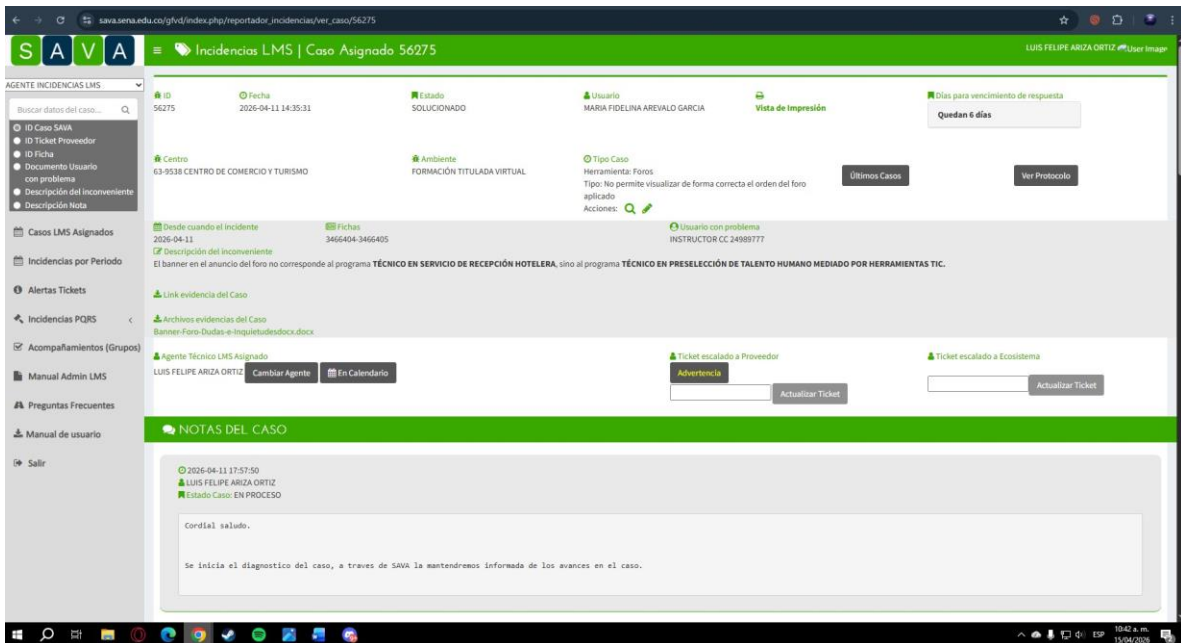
sava.sena.edu.co/gfvd/index.php/reportador_incidencias/ver_caso/56275

S A V A

Incidencias LMS | Caso Asignado 56275

LUIS FELIPE ARIZA ORTIZ User Image

AGENTE INCIDENCIAS LMS

Buscar datos del caso...

ID Caso SAVA
ID Ticket Proveedor
ID Ficha
Documento Usuario con problema
Descripción del inconveniente
Descripción Nota

Casos LMS Asignados
Incidencias por Periodo
Alertas Tickets
Incidencias PQRS
Acompañamientos (Grupos)
Manual Admin LMS
Preguntas Frecuentes
Manual de usuario
Salir

ID
56275

Fecha
2026-04-11 14:35:31

Estado
SOLUCIONADO

Usuario
MARIA FIDELINA AREVALO GARCIA

Vista de Impresión

Días para vencimiento de respuesta
Quedan 6 días

Centro
63-9538 CENTRO DE COMERCIO Y TURISMO

Ambiente
FORMACIÓN TITULADA VIRTUAL

Tipo Caso
Herramienta: Foros
Tipo: No permite visualizar de forma correcta el orden del foro aplicado
Acciones:

Últimos Casos

Ver Protocolo

Desde cuando el incidente
2026-04-11

Fichas
3466404-3466405

Usuario con problema
INSTRUCTOR CC 24989777

Descripción del inconveniente
El banner en el anuncio del foro no corresponde al programa TÉCNICO EN SERVICIO DE RECEPCIÓN HOTELERA, sino al programa TÉCNICO EN PRESELECCIÓN DE TALENTO HUMANO MEDIADO POR HERRAMIENTAS TIC.

Link evidencia del Caso

Archivos evidencias del Caso
Banner-Foro-Dudas-e-Inquietudesdocx.docx

Agente Técnico LMS Asignado
LUIS FELIPE ARIZA ORTIZ
Cambiar Agente
En Calendario

Ticket escalado a Proveedor
Advertencia
Actualizar Ticket

Ticket escalado a Ecosistema
Actualizar Ticket

NOTAS DEL CASO

2026-04-11 17:57:50
LUIS FELIPE ARIZA ORTIZ
Estado Caso: EN PROCESO

Cordial saludo.

Se inicia el diagnostico del caso, a traves de SAVA la mantendremos informada de los avances en el caso.

ESP 10:42 a. m. 15/04/2026